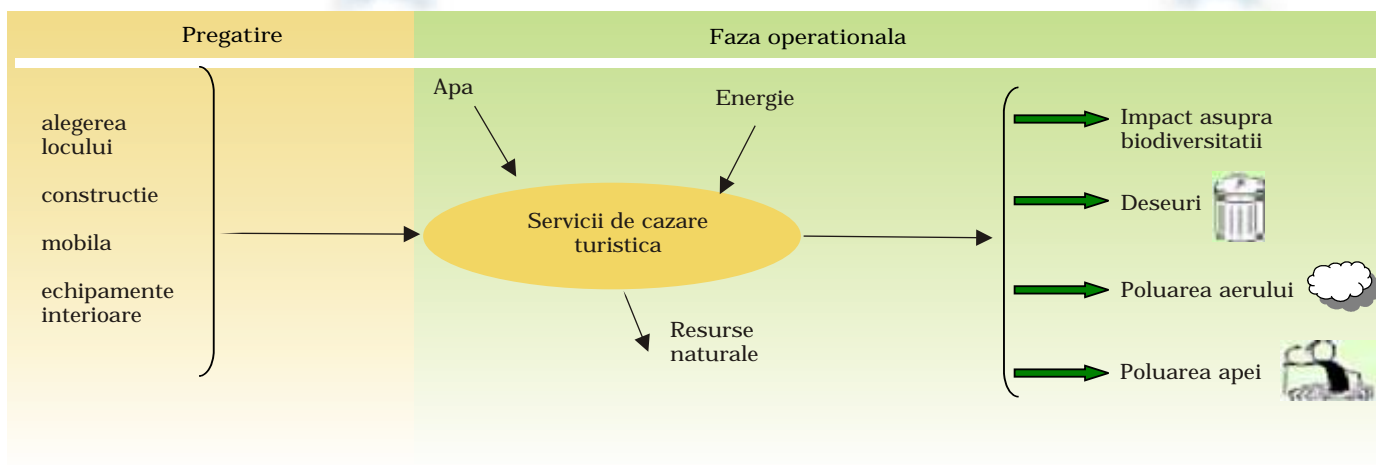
Pregatire

Faza operationala

alegerea locului

constructie

mobila

echipamente interioare

Apa

Energie

Servicii de cazare turistica

Resurse naturale

Impact asupra biodiversitatii

Deseuri

Poluarea aerului

Poluarea apei